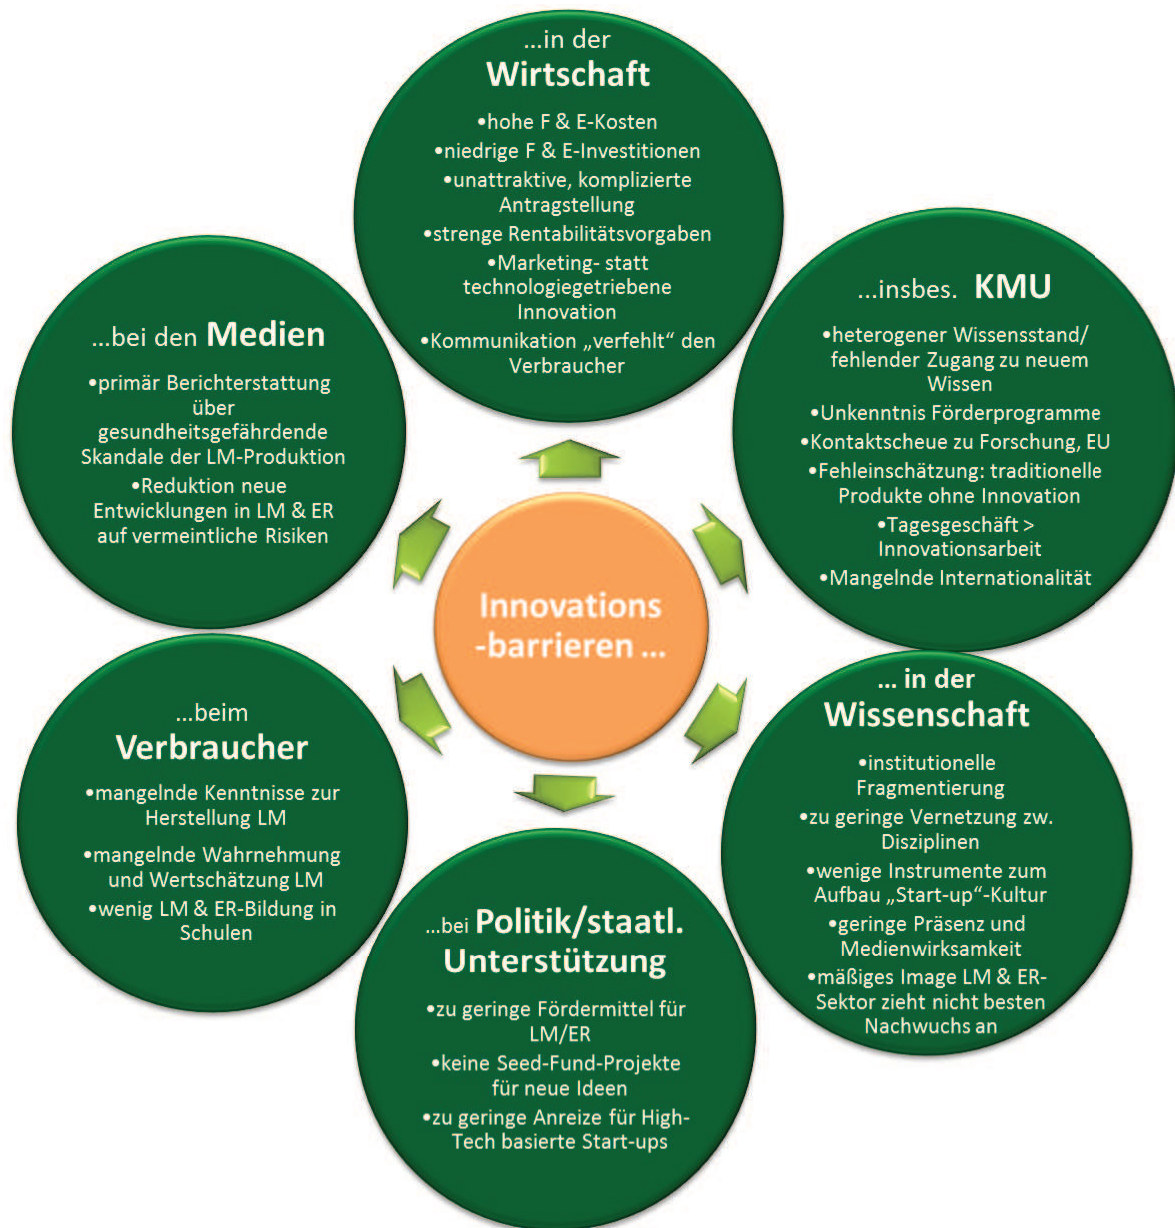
Innovations -barrieren ...

...in der Wirtschaft

•hohe F & E-Kosten
•niedrige F & E-Investitionen
•unattraktive, komplizierte Antragstellung
•strenge Rentabilitätsvorgaben
•Marketing- statt technologiegetriebene Innovation
•Kommunikation „verfehlt“ den Verbraucher

...insbes. KMU

•heterogener Wissensstand/ fehlender Zugang zu neuem Wissen
•Unkenntnis Förderprogramme
•Kontaktscheue zu Forschung, EU
•Fehleinschätzung: traditionelle Produkte ohne Innovation
•Tagesgeschäft > Innovationsarbeit
•Mangelnde Internationalität

... in der Wissenschaft

•institutionelle Fragmentierung
•zu geringe Vernetzung zw. Disziplinen
•wenige Instrumente zum Aufbau „Start-up“-Kultur
•geringe Präsenz und Medienwirksamkeit
•mäßiges Image LM & ER-Sektor zieht nicht besten Nachwuchs an

...bei Politik/staatl. Unterstützung

•zu geringe Fördermittel für LM/ER
•keine Seed-Fund-Projekte für neue Ideen
•zu geringe Anreize für High-Tech basierte Start-ups

...beim Verbraucher

•mangelnde Kenntnisse zur Herstellung LM
•mangelnde Wahrnehmung und Wertschätzung LM
•wenig LM & ER-Bildung in Schulen

...bei den Medien

•primär Berichterstattung über gesundheitsgefährdende Skandale der LM-Produktion
•Reduktion neue Entwicklungen in LM & ER auf vermeintliche Risiken